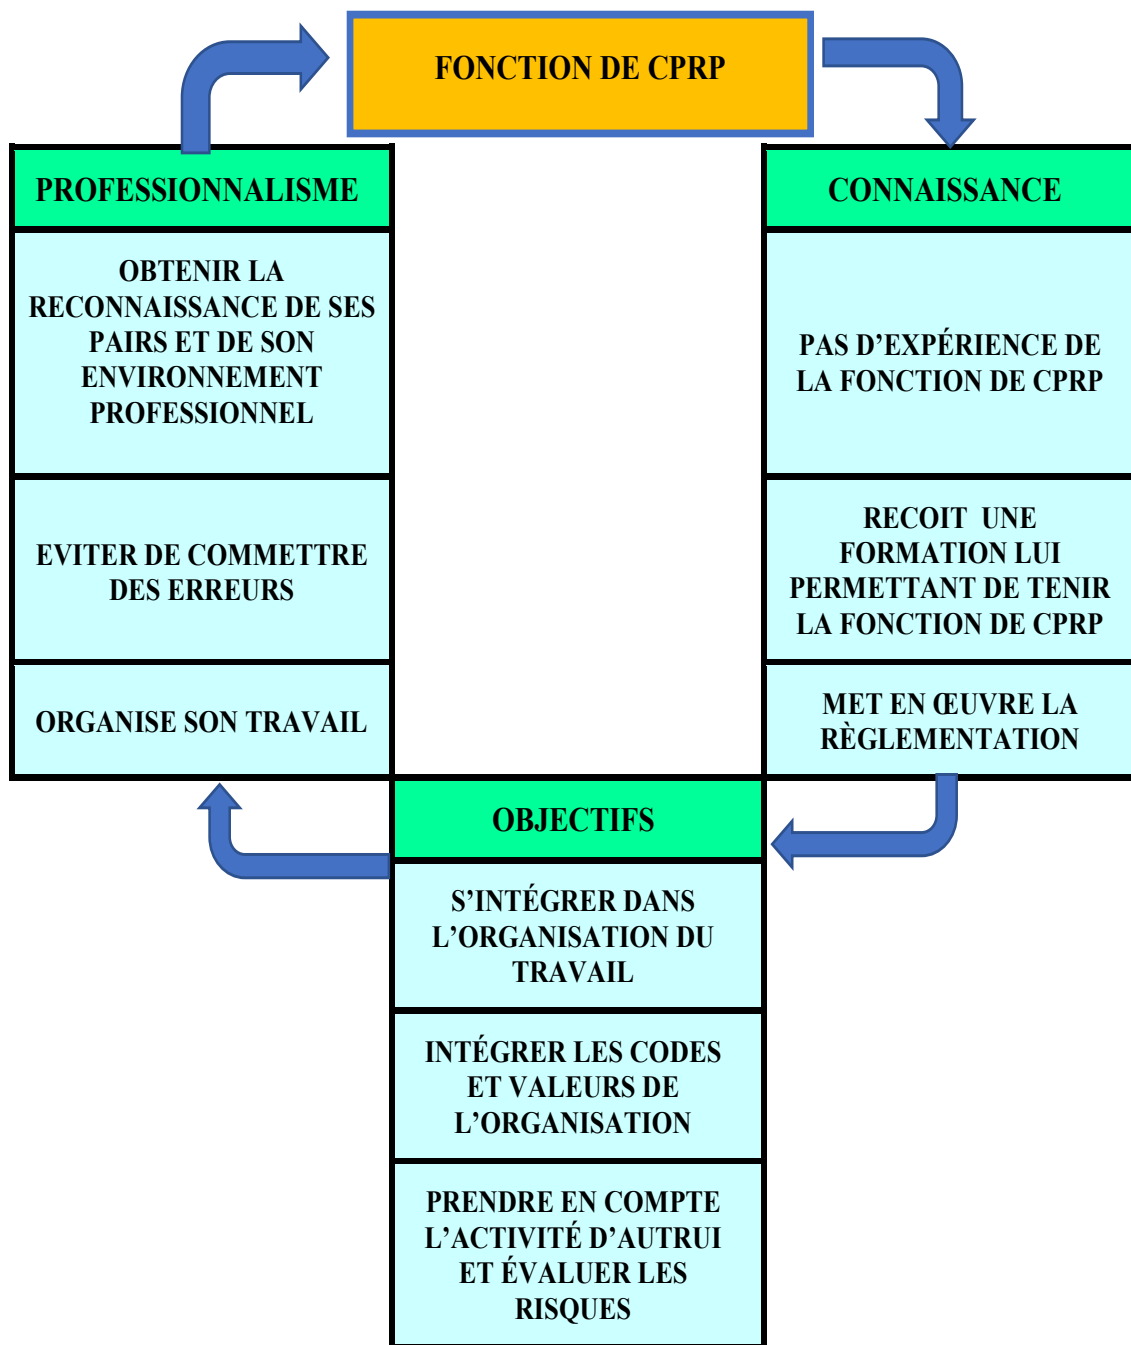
FONCTION DE CPRP

PROFESSIONNALISME

OBTENIR LA RECONNAISSANCE DE SES PAIRS ET DE SON ENVIRONNEMENT PROFESSIONNEL

EVITER DE COMMETTRE DES ERREURS

ORGANISE SON TRAVAIL

CONNAISSANCE

PAS D'EXPÉRIENCE DE LA FONCTION DE CPRP

RECOIT UNE FORMATION LUI PERMETTANT DE TENIR LA FONCTION DE CPRP

MET EN ŒUVRE LA RÈGLEMENTATION

OBJECTIFS

S'INTÉGRER DANS L'ORGANISATION DU TRAVAIL

INTÉGRER LES CODES ET VALEURS DE L'ORGANISATION

PRENDRE EN COMPTE L'ACTIVITÉ D'AUTRUI ET ÉVALUER LES RISQUES